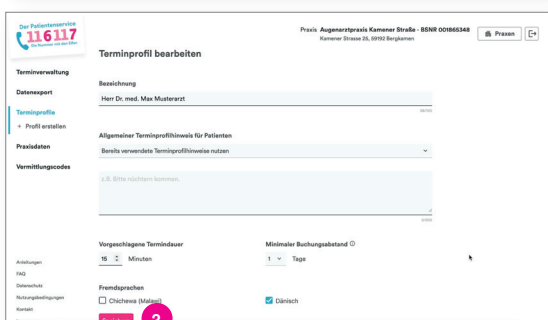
Der Patientenservice
116117
Die Nummer mit den Elfen

Praxis Augenarztpraxis Kamener Straße - BSNR 001865348
Kamener Strasse 26, 59192 Bergkamen

Praxen

Terminverwaltung
Datenexport
Terminprofile
+ Profil erstellen
Praxisdaten
Vermittlungscodes

Anleitungen
FAQ
Datenschutz
Nutzungsbedingungen
Kontakt

Terminprofil bearbeiten

Bezeichnung
Herr Dr. med. Max Musterarzt
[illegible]

Allgemeiner Terminprofilhinweis für Patienten
Bereits verwendete Terminprofilhinweise nutzen

z.B. Bitte nüchtern kommen.
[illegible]

Vorgeschlagene Termindauer
15 Minuten

Minimaler Buchungsabstand ⓘ
1 Tage

Fremdsprachen
Chichewa (Malawi)
Dänisch

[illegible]
2